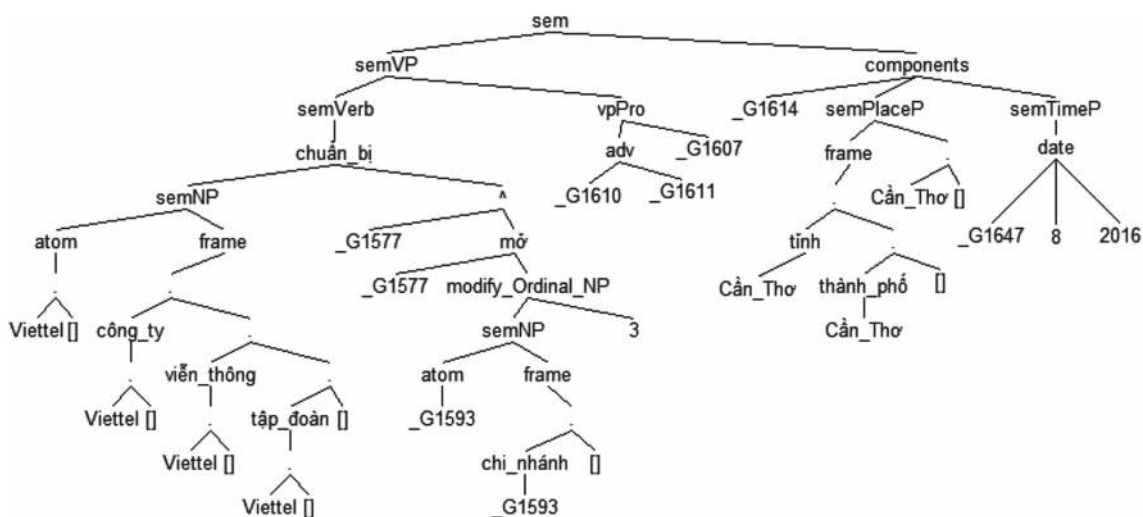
sem

semVP

components

semVerb

vpPro

_G1614

semPlaceP

semTimeP

chuẩn_bị

adv

_G1607

frame

date

semNP

^

_G1610

_G1611

.

Cần_Thơ []

atom

frame

_G1577

mở

.

_G1647

8

2016

.

.

_G1577

modify_Ordinal_NP

tỉnh

.

Viettel []

công_ty

.

semNP

3

Cần_Thơ

thành_phố

[]

.

viễn_thông

.

atom

frame

Cần_Thơ

Viettel []

.

tập_đoàn []

_G1593

.

Viettel []

.

chi_nhánh

[]

Viettel []

_G1593